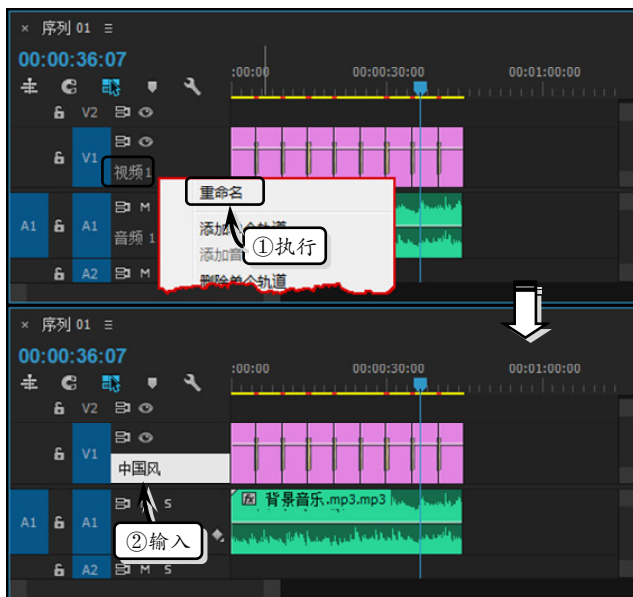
× 序列 01 ≡
00:00:36:07
:00:00
00:00:30:00
00:01:00:00
V2
V1
视频 1
A1
A1
音频 1
A2
M
重命名
添加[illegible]轨道
添加音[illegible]
①执行
删除单个轨道

× 序列 01 ≡
00:00:36:07
:00:00
00:00:30:00
00:01:00:00
V2
V1
中国风
A1
A1
S
背景音乐.mp3.mp3
②输入
A2
M
S